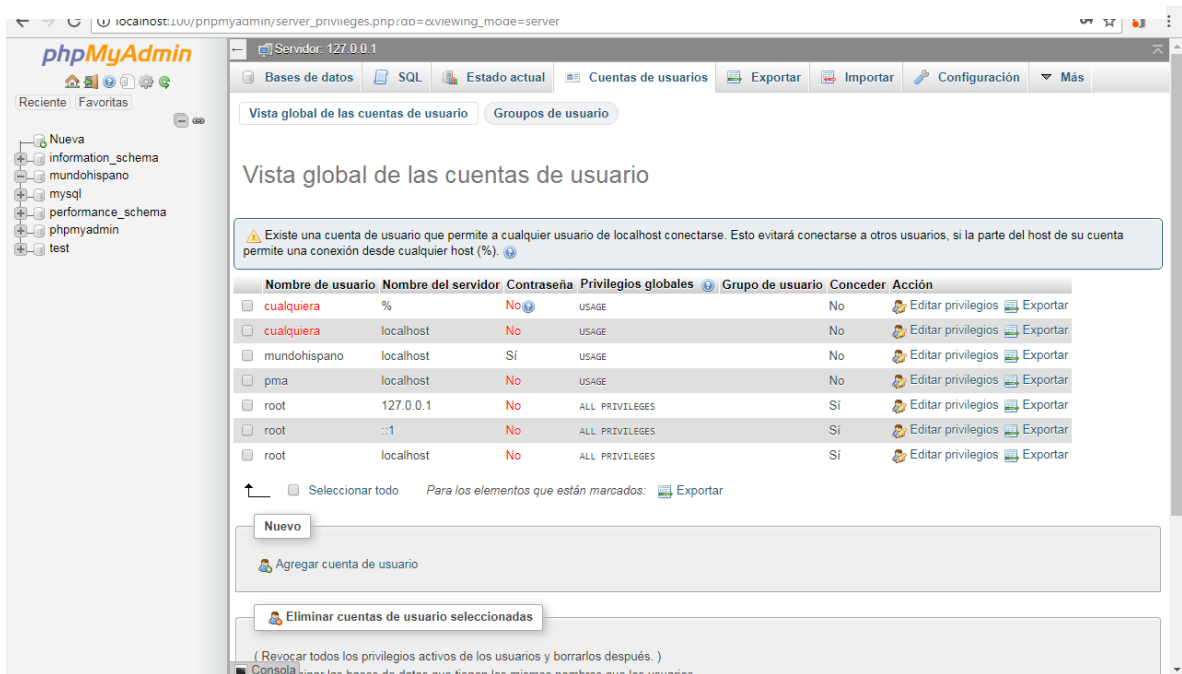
localhost:100/phpmyadmin/server_privileges.php?db=&viewing_mode=server

phpMyAdmin

Reciente Favoritas

Nueva
information_schema
mundohispano
mysql
performance_schema
phpmyadmin
test

Servidor: 127.0.0.1

Bases de datos SQL Estado actual Cuentas de usuarios Exportar Importar Configuración Más

Vista global de las cuentas de usuario Grupos de usuario

Vista global de las cuentas de usuario

Existe una cuenta de usuario que permite a cualquier usuario de localhost conectarse. Esto evitará conectarse a otros usuarios, si la parte del host de su cuenta permite una conexión desde cualquier host (%).

| Nombre de usuario | Nombre del servidor | Contraseña | Privilegios globales | Grupo de usuario | Conceder | Acción |
|---|---|---|---|---|---|---|
| cualquiera | % | No | USAGE | | No | Editar privilegios Exportar |
| cualquiera | localhost | No | USAGE | | No | Editar privilegios Exportar |
| mundohispano | localhost | Sí | USAGE | | No | Editar privilegios Exportar |
| pma | localhost | No | USAGE | | No | Editar privilegios Exportar |
| root | 127.0.0.1 | No | ALL PRIVILEGES | | Sí | Editar privilegios Exportar |
| root | ::1 | No | ALL PRIVILEGES | | Sí | Editar privilegios Exportar |
| root | localhost | No | ALL PRIVILEGES | | Sí | Editar privilegios Exportar |

Seleccionar todo Para los elementos que están marcados: Exportar

Nuevo

Agregar cuenta de usuario

Eliminar cuentas de usuario seleccionadas

( Revocar todos los privilegios activos de los usuarios y borrarlos después. )

Consola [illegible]